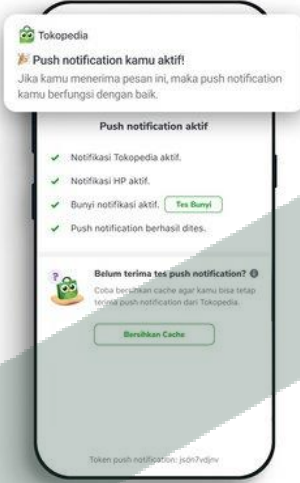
Tokopedia

🎉 Push notification kamu aktif!
Jika kamu menerima pesan ini, maka push notification kamu berfungsi dengan baik.

Push notification aktif

Notifikasi Tokopedia aktif.

Notifikasi HP aktif.

Bunyi notifikasi aktif. Tes Bunyi

Push notification berhasil dites.

Belum terima tes push notification?

Coba bersihkan cache agar kamu bisa tetap terima push notification dari Tokopedia.

Bersihkan Cache

Token push notification: jsdn7vdjnv